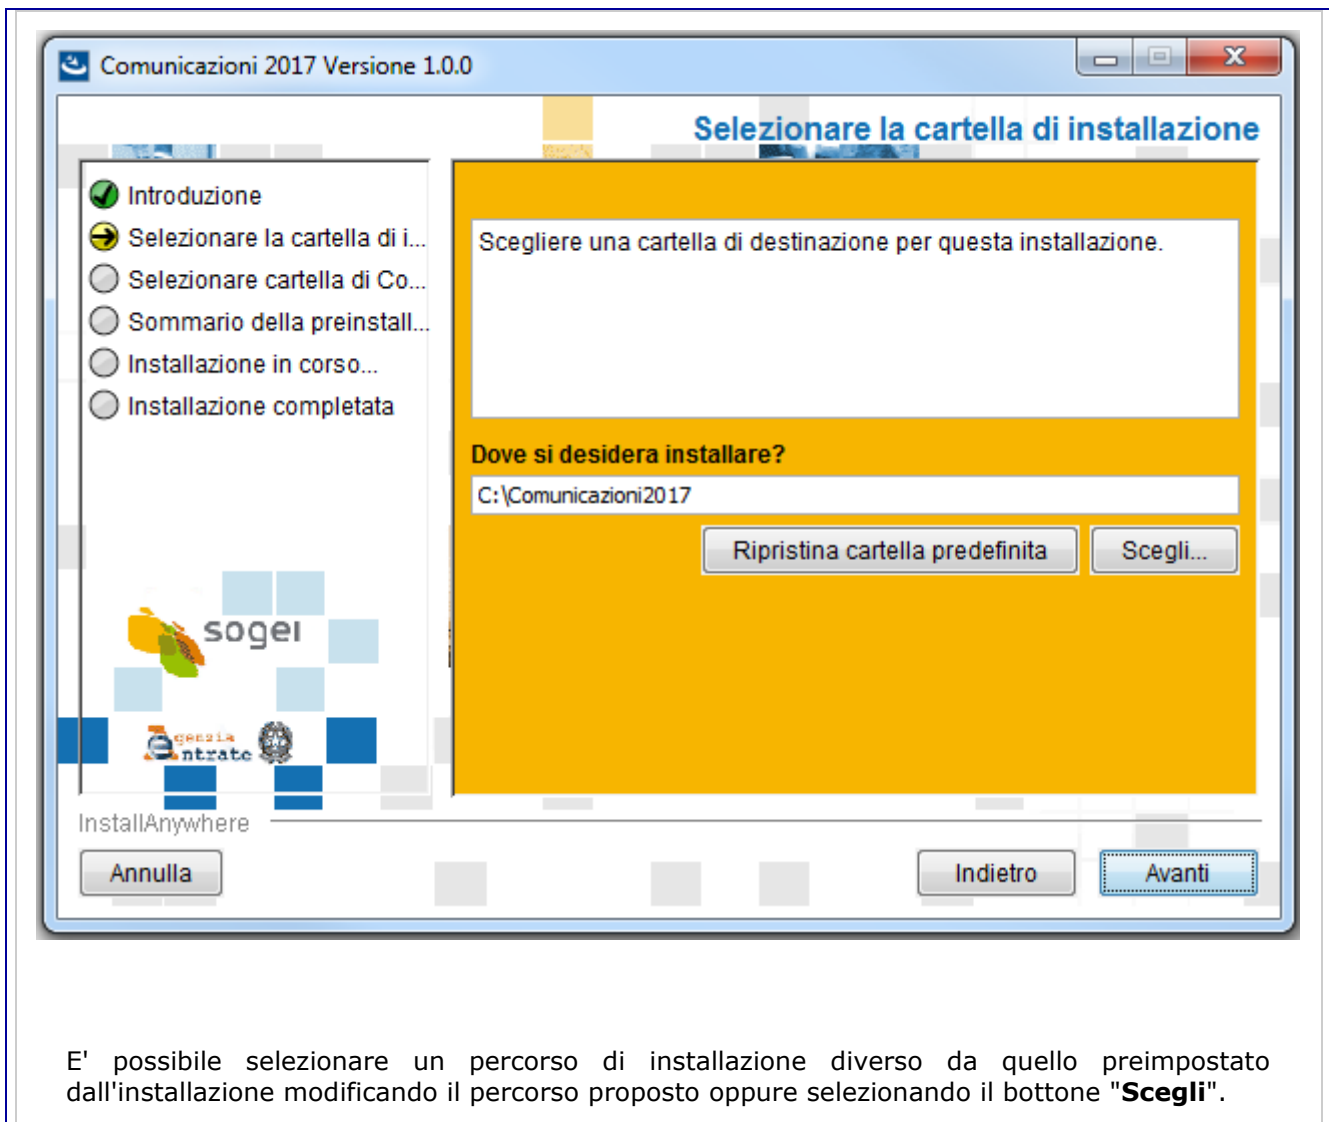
Comunicazioni 2017 Versione 1.0.0

Selezionare la cartella di installazione

Introduzione
Selezionare la cartella di i...
Selezionare cartella di Co...
Sommario della preinstall...
Installazione in corso...
Installazione completata

sogei

Agenzia Entrate

Scegliere una cartella di destinazione per questa installazione.

Dove si desidera installare?

C:\Comunicazioni2017

Ripristina cartella predefinita

Scegli...

InstallAnywhere

Annulla

Indietro

Avanti

E' possibile selezionare un percorso di installazione diverso da quello preimpostato dall'installazione modificando il percorso proposto oppure selezionando il bottone "**Scegli**".